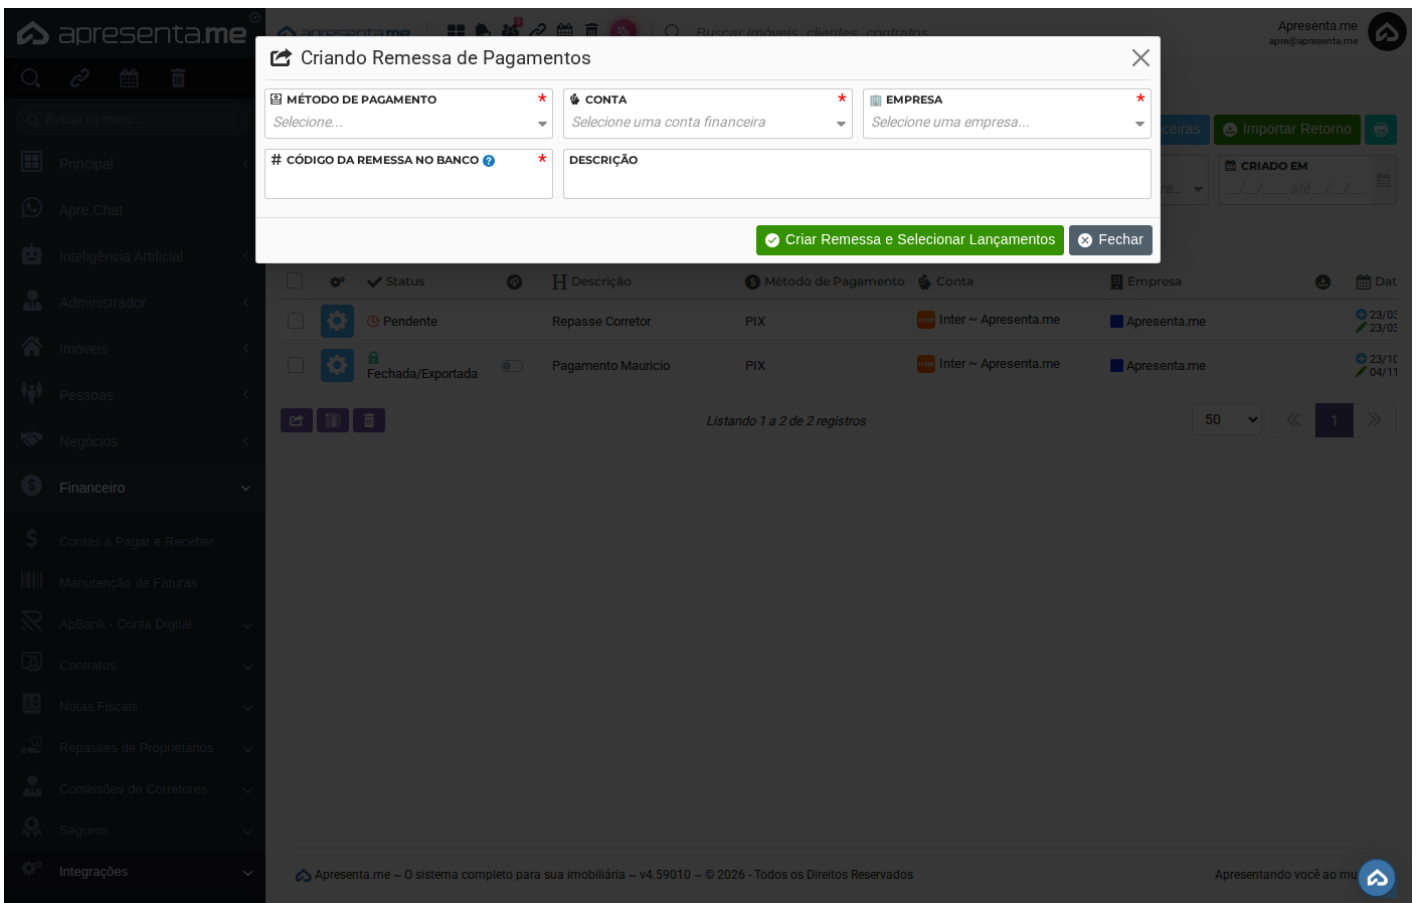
apresenta.me

Buscar imóveis, clientes, contratos...

Apresenta.me
apre@apresenta.me

Buscar no menu

Principal
Apre.Chat
Inteligência Artificial
Administrador
Imóveis
Pessoas
Negócios
Financeiro
Contas a Pagar e Receber
Manutenção de Faturas
ApBank - Conta Digital
Contratos
Notas Fiscais
Repasses de Proprietários
Comissões de Corretores
Seguros
Integrações

Criando Remessa de Pagamentos

MÉTODO DE PAGAMENTO *
Selecione...

CONTA *
Selecione uma conta financeira

EMPRESA *
Selecione uma empresa...

# CÓDIGO DA REMESSA NO BANCO *

DESCRIÇÃO

Criar Remessa e Selecionar Lançamentos
Fechar

Importar Retorno

CRIADO EM
__/__/____ até __/__/____

| | | Status | | Descrição | Método de Pagamento | Conta | Empresa | | Dat |
|---|---|---|---|---|---|---|---|---|---|
| | | Pendente | | Repasse Corretor | PIX | Inter ~ Apresenta.me | Apresenta.me | | 23/03 23/03 |
| | | Fechada/Exportada | | Pagamento Mauricio | PIX | Inter ~ Apresenta.me | Apresenta.me | | 23/10 04/11 |

Listando 1 a 2 de 2 registros

50

1

Apresenta.me ~ O sistema completo para sua imobiliária ~ v4.59010 ~ © 2026 - Todos os Direitos Reservados

Apresentando você ao mu